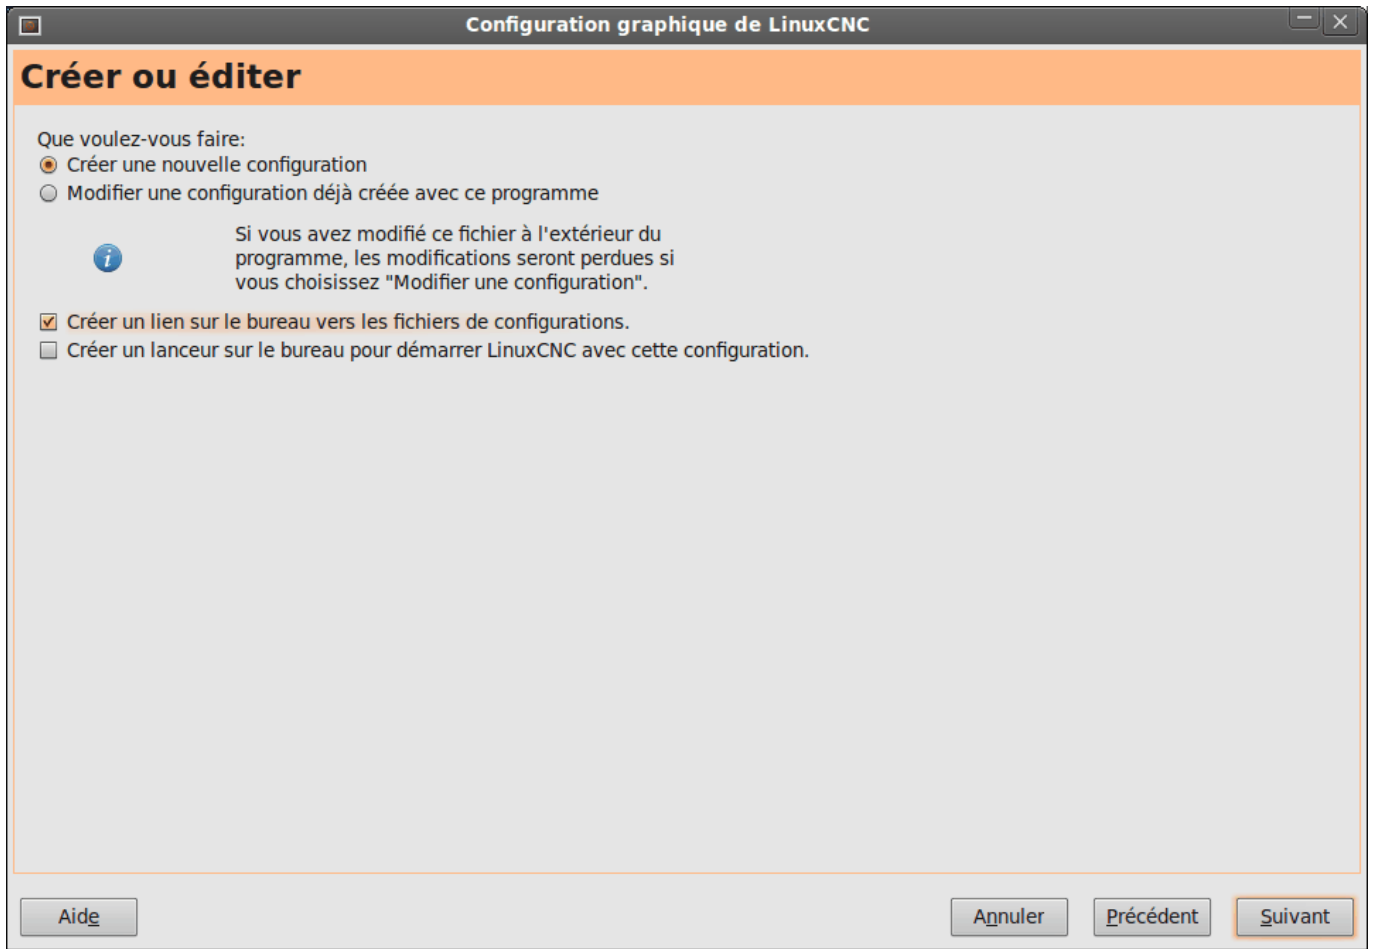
Configuration graphique de LinuxCNC

Créer ou éditer

Que voulez-vous faire:
Créer une nouvelle configuration
Modifier une configuration déjà créée avec ce programme

Si vous avez modifié ce fichier à l'extérieur du programme, les modifications seront perdues si vous choisissez "Modifier une configuration".

Créer un lien sur le bureau vers les fichiers de configurations.
Créer un lanceur sur le bureau pour démarrer LinuxCNC avec cette configuration.

Aide
Annuler
Précédent
Suivant